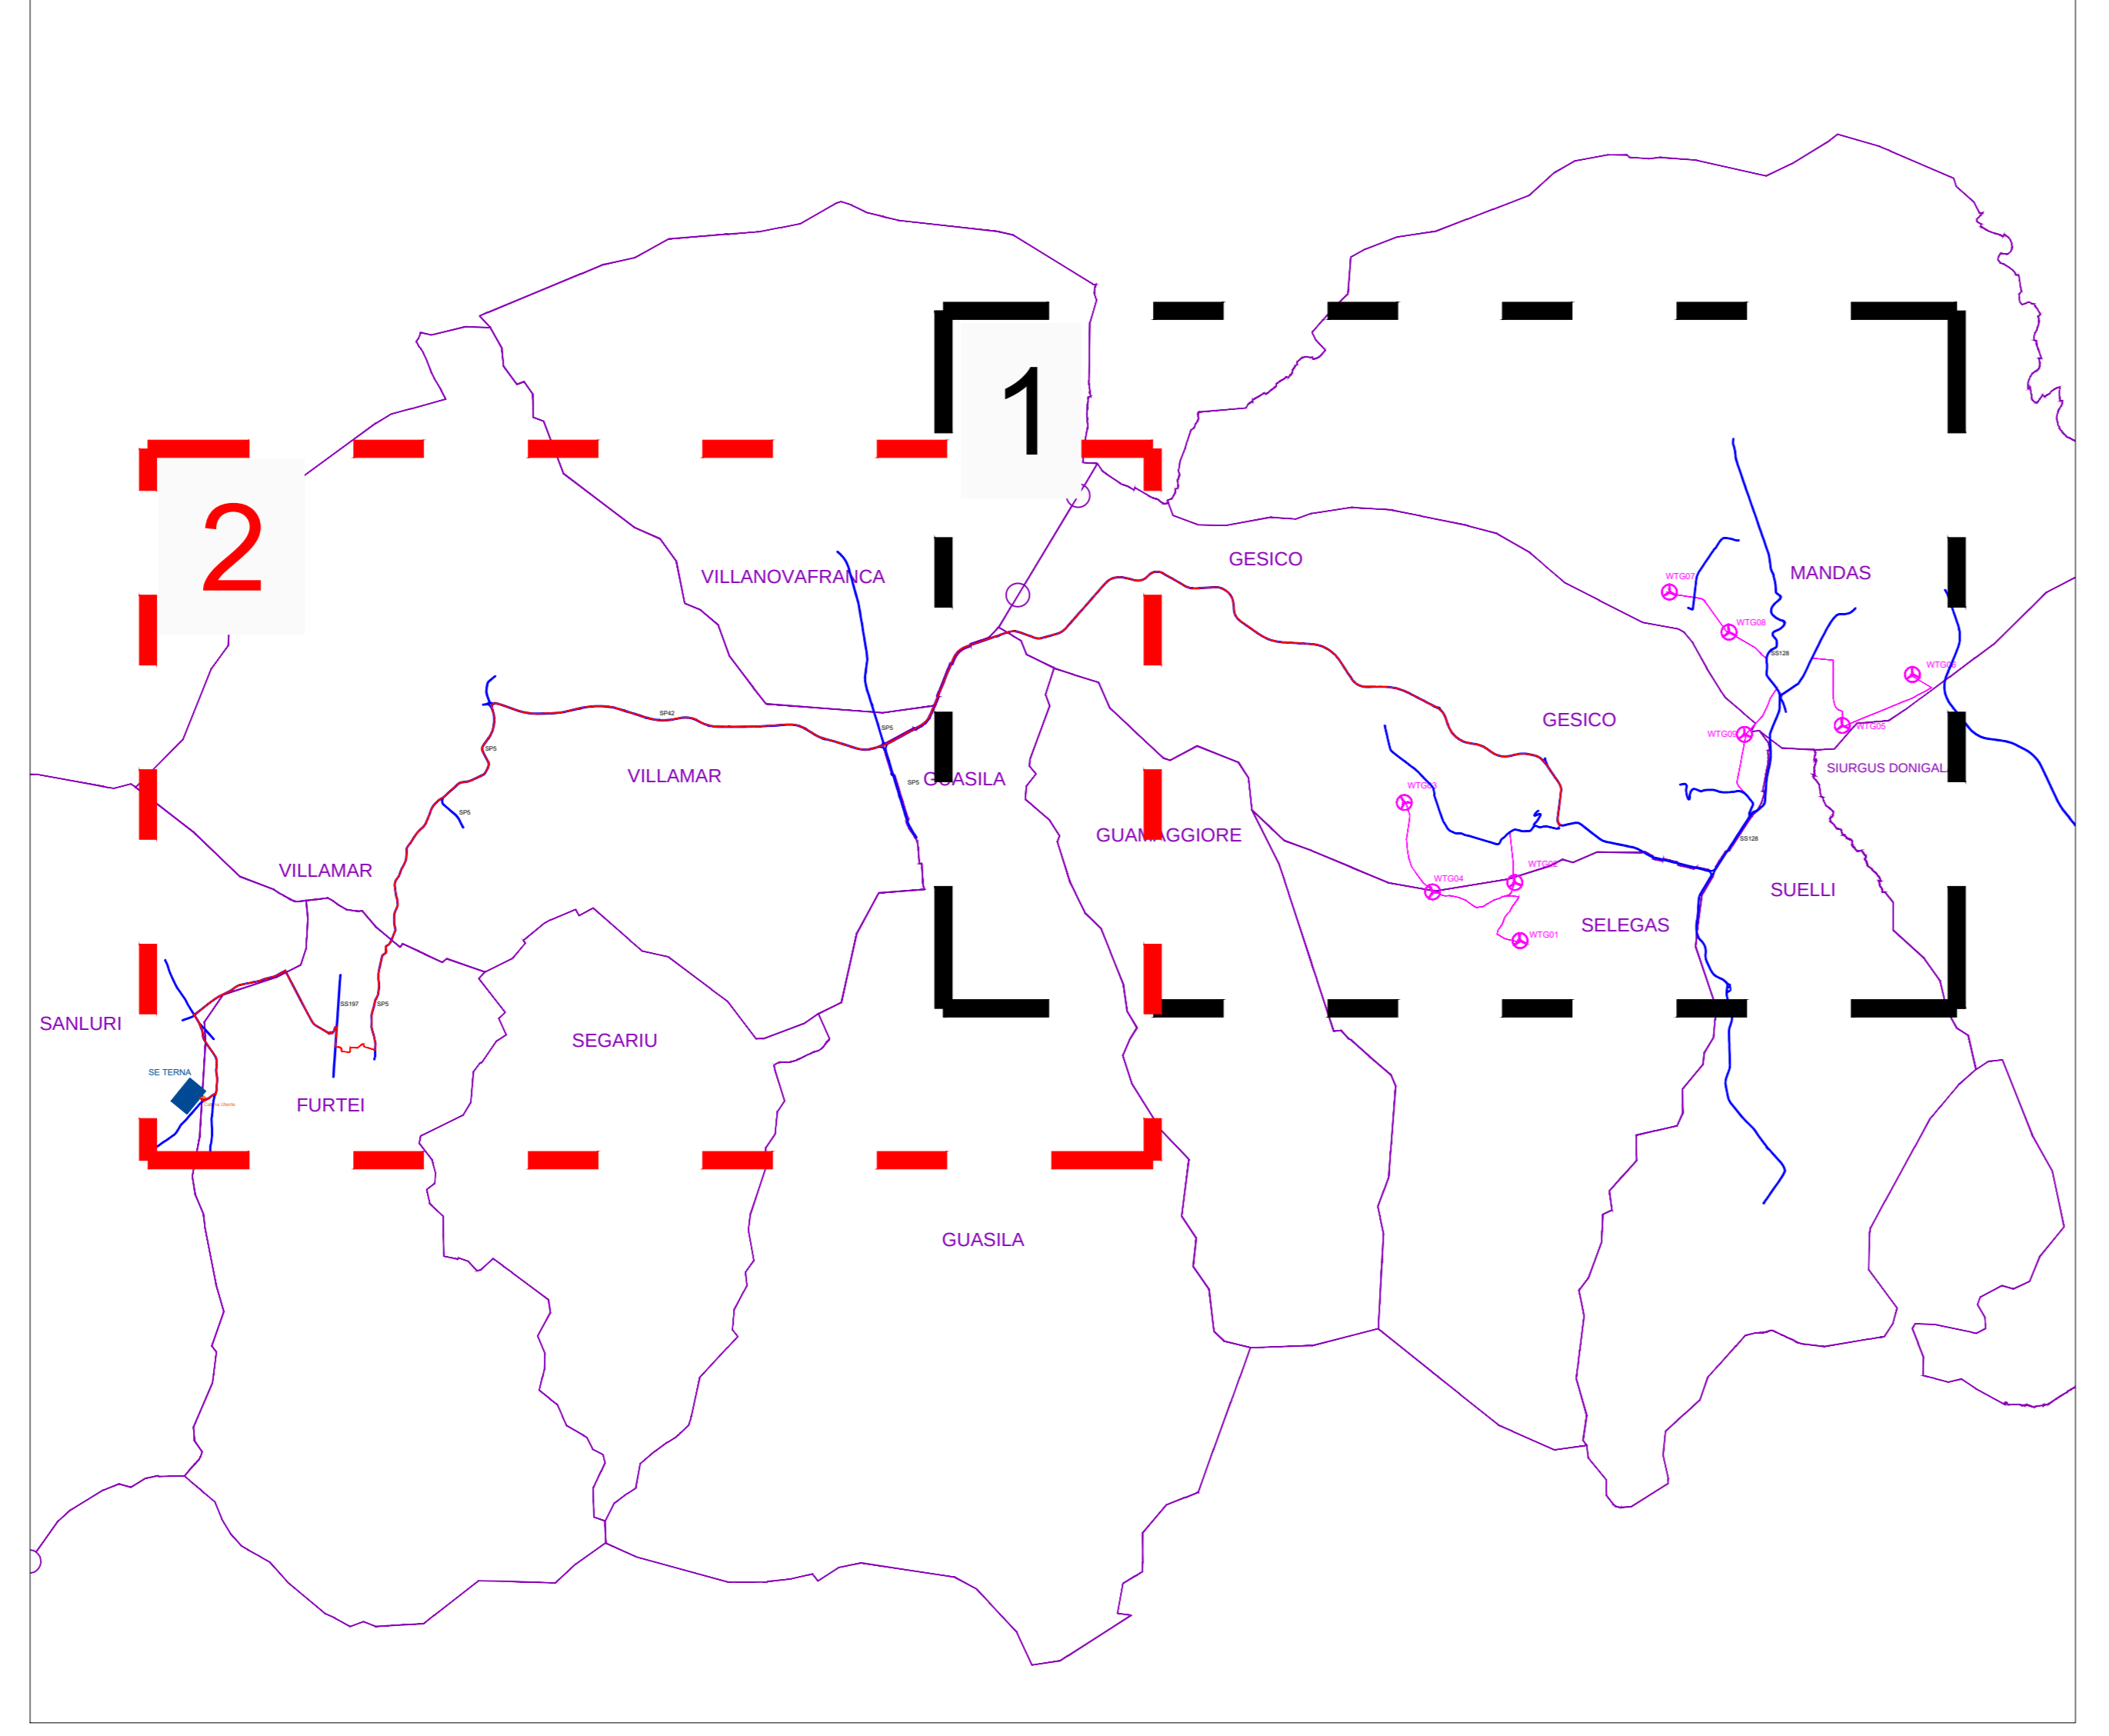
1

2

VILLANOVAFRANCA

GESICO

MANDAS

WTG07

WTG08

SS128

WTG06

GESICO

WTG09

WTG05

SIURGUS DONIGALA

SP42

SP5

SP5

VILLAMAR

SP5

SP5 GUASILA

GUAMAGGIORE

WTG03

WTG04

WTG02

WTG01

SS128

SUELLI

SELEGAS

VILLAMAR

SANLURI

SS197

SP5

SEGARIU

SE TERNA

FURTEI

GUASILA